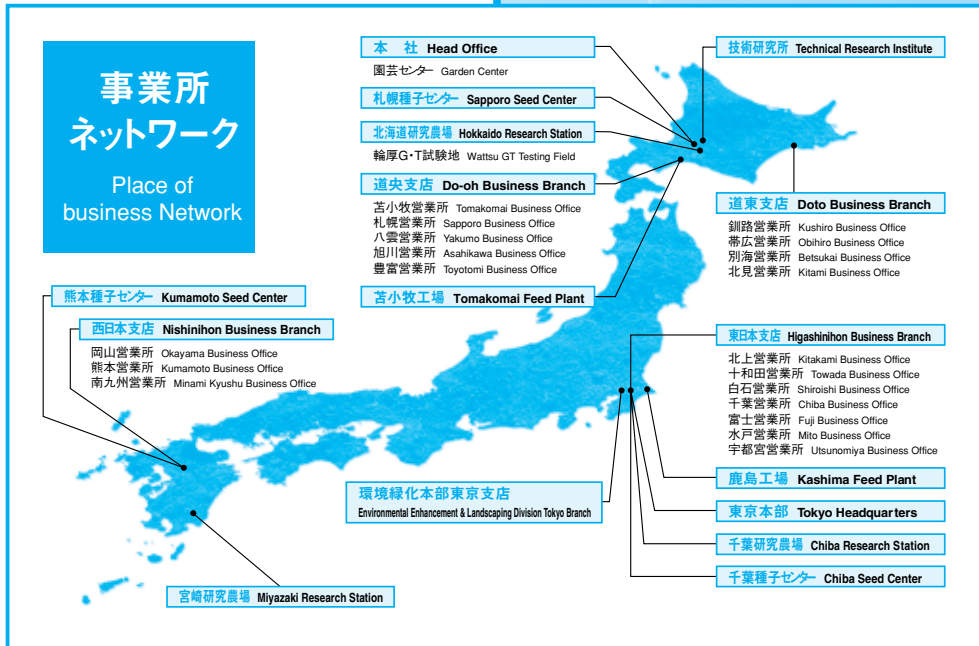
事業所
ネットワーク

Place of business Network

本　社 Head Office
園芸センター Garden Center

札幌種子センター Sapporo Seed Center

北海道研究農場 Hokkaido Research Station
輪厚G･T試験地 Wattsu GT Testing Field

道央支店 Do-oh Business Branch
苫小牧営業所 Tomakomai Business Office
札幌営業所 Sapporo Business Office
八雲営業所 Yakumo Business Office
旭川営業所 Asahikawa Business Office
豊富営業所 Toyotomi Business Office

苫小牧工場 Tomakomai Feed Plant

技術研究所 Technical Research Institute

道東支店 Doto Business Branch
釧路営業所 Kushiro Business Office
帯広営業所 Obihiro Business Office
別海営業所 Betsukai Business Office
北見営業所 Kitami Business Office

熊本種子センター Kumamoto Seed Center

西日本支店 Nishinihon Business Branch
岡山営業所 Okayama Business Office
熊本営業所 Kumamoto Business Office
南九州営業所 Minami Kyushu Business Office

東日本支店 Higashinihon Business Branch
北上営業所 Kitakami Business Office
十和田営業所 Towada Business Office
白石営業所 Shiroishi Business Office
千葉営業所 Chiba Business Office
富士営業所 Fuji Business Office
水戸営業所 Mito Business Office
宇都宮営業所 Utsunomiya Business Office

鹿島工場 Kashima Feed Plant

環境緑化本部東京支店
Environmental Enhancement & Landscaping Division Tokyo Branch

東京本部 Tokyo Headquarters

千葉研究農場 Chiba Research Station

千葉種子センター Chiba Seed Center

宮崎研究農場 Miyazaki Research Station